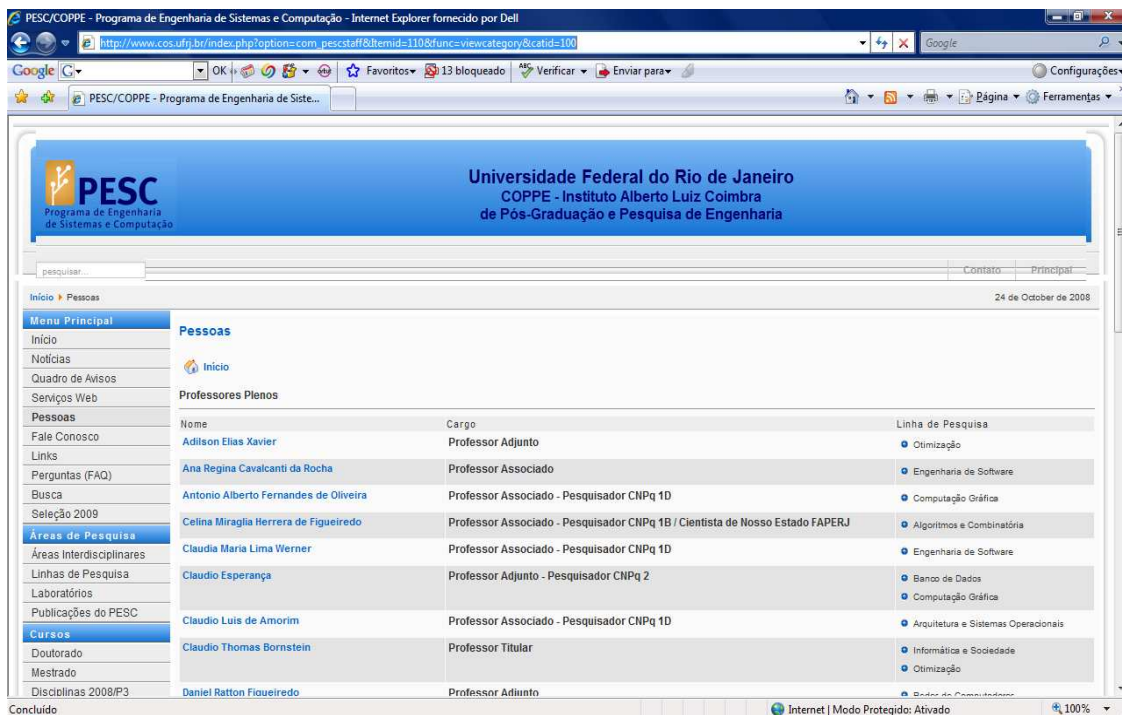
PESC/COPPE - Programa de Engenharia de Sistemas e Computação - Internet Explorer fornecido por Dell

http://www.cos.ufrj.br/index.php?option=com_pescstaff&Itemid=110&func=viewcategory&catid=100

Google

Google G OK Favoritos 13 bloqueado Verificar Enviar para Configurações

PESC/COPPE - Programa de Engenharia de Siste...

Página Ferramentas

PESC
Programa de Engenharia de Sistemas e Computação

Universidade Federal do Rio de Janeiro
COPPE - Instituto Alberto Luiz Coimbra
de Pós-Graduação e Pesquisa de Engenharia

pesquisar...

Contato Principal

Início ▸ Pessoas

24 de October de 2008

Menu Principal
Início
Notícias
Quadro de Avisos
Serviços Web
Pessoas
Fale Conosco
Links
Perguntas (FAQ)
Busca
Seleção 2009
Áreas de Pesquisa
Áreas Interdisciplinares
Linhas de Pesquisa
Laboratórios
Publicações do PESC
Cursos
Doutorado
Mestrado
Disciplinas 2008/P3

Pessoas

Início

Professores Plenos

| Nome | Cargo | Linha de Pesquisa |
|---|---|---|
| Adilson Elias Xavier | Professor Adjunto | Otimização |
| Ana Regina Cavalcanti da Rocha | Professor Associado | Engenharia de Software |
| Antonio Alberto Fernandes de Oliveira | Professor Associado - Pesquisador CNPq 1D | Computação Gráfica |
| Celina Miraglia Herrera de Figueiredo | Professor Associado - Pesquisador CNPq 1B / Cientista de Nosso Estado FAPERJ | Algoritmos e Combinatória |
| Claudia Maria Lima Werner | Professor Associado - Pesquisador CNPq 1D | Engenharia de Software |
| Claudio Esperança | Professor Adjunto - Pesquisador CNPq 2 | Banco de Dados<br>Computação Gráfica |
| Claudio Luis de Amorim | Professor Associado - Pesquisador CNPq 1D | Arquitetura e Sistemas Operacionais |
| Claudio Thomas Bornstein | Professor Titular | Informática e Sociedade<br>Otimização |
| Daniel Ratton Figueiredo | Professor Adjunto | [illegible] |

Concluído

Internet | Modo Protegido: Ativado

100%